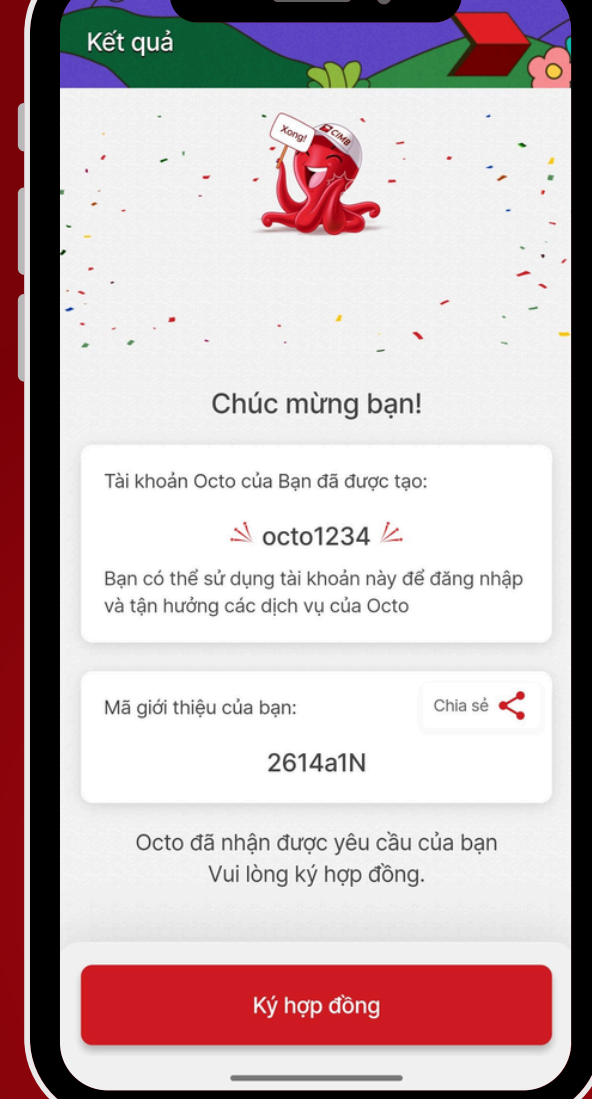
Kết quả

Xong!

CIMB

Chúc mừng bạn!

Tài khoản Octo của Bạn đã được tạo:

octo1234

Bạn có thể sử dụng tài khoản này để đăng nhập và tận hưởng các dịch vụ của Octo

Mã giới thiệu của bạn:

Chia sẻ

2614a1N

Octo đã nhận được yêu cầu của bạn
Vui lòng ký hợp đồng.

Ký hợp đồng